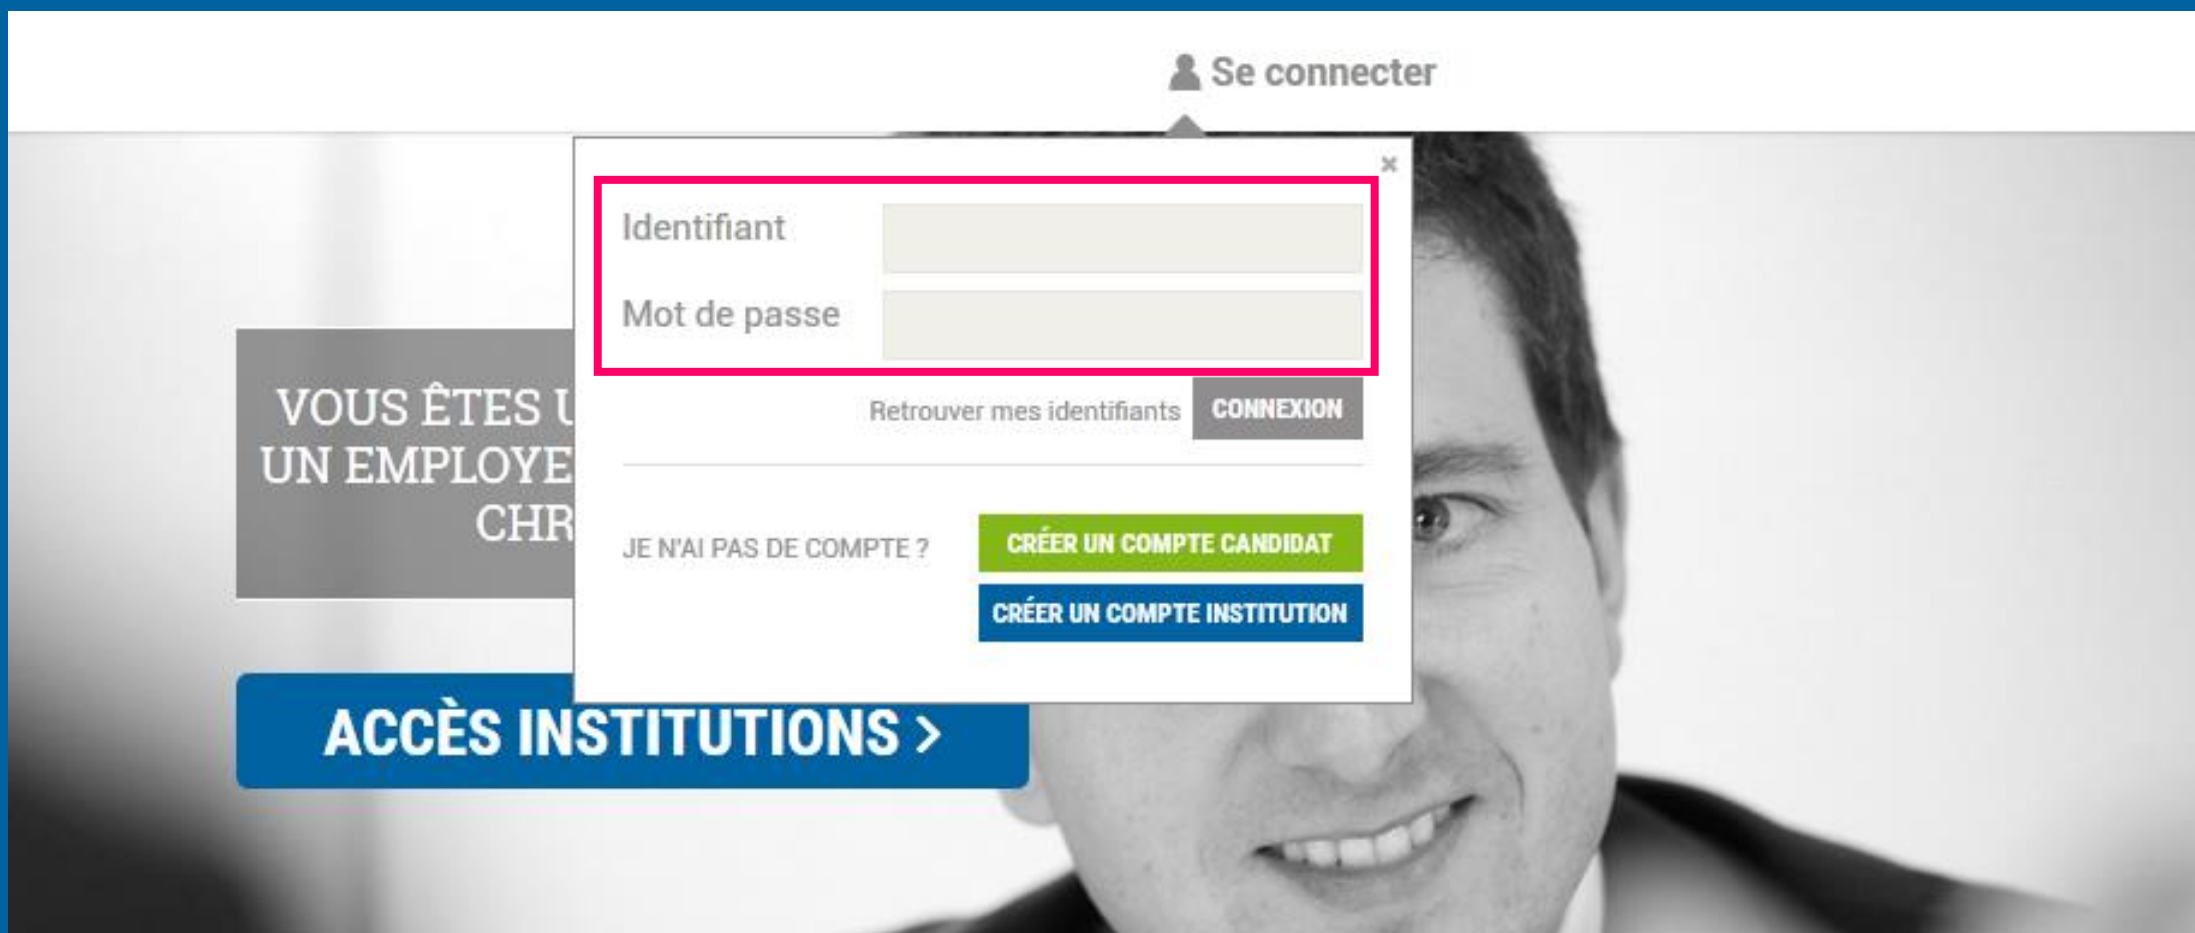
Se connecter

×

Identifiant

Mot de passe

Retrouver mes identifiants CONNEXION

JE N'AI PAS DE COMPTE ?

CRÉER UN COMPTE CANDIDAT

CRÉER UN COMPTE INSTITUTION

VOUS ÊTES U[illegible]
UN EMPLOYE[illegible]
CHR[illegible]

ACCÈS INSTITUTIONS >